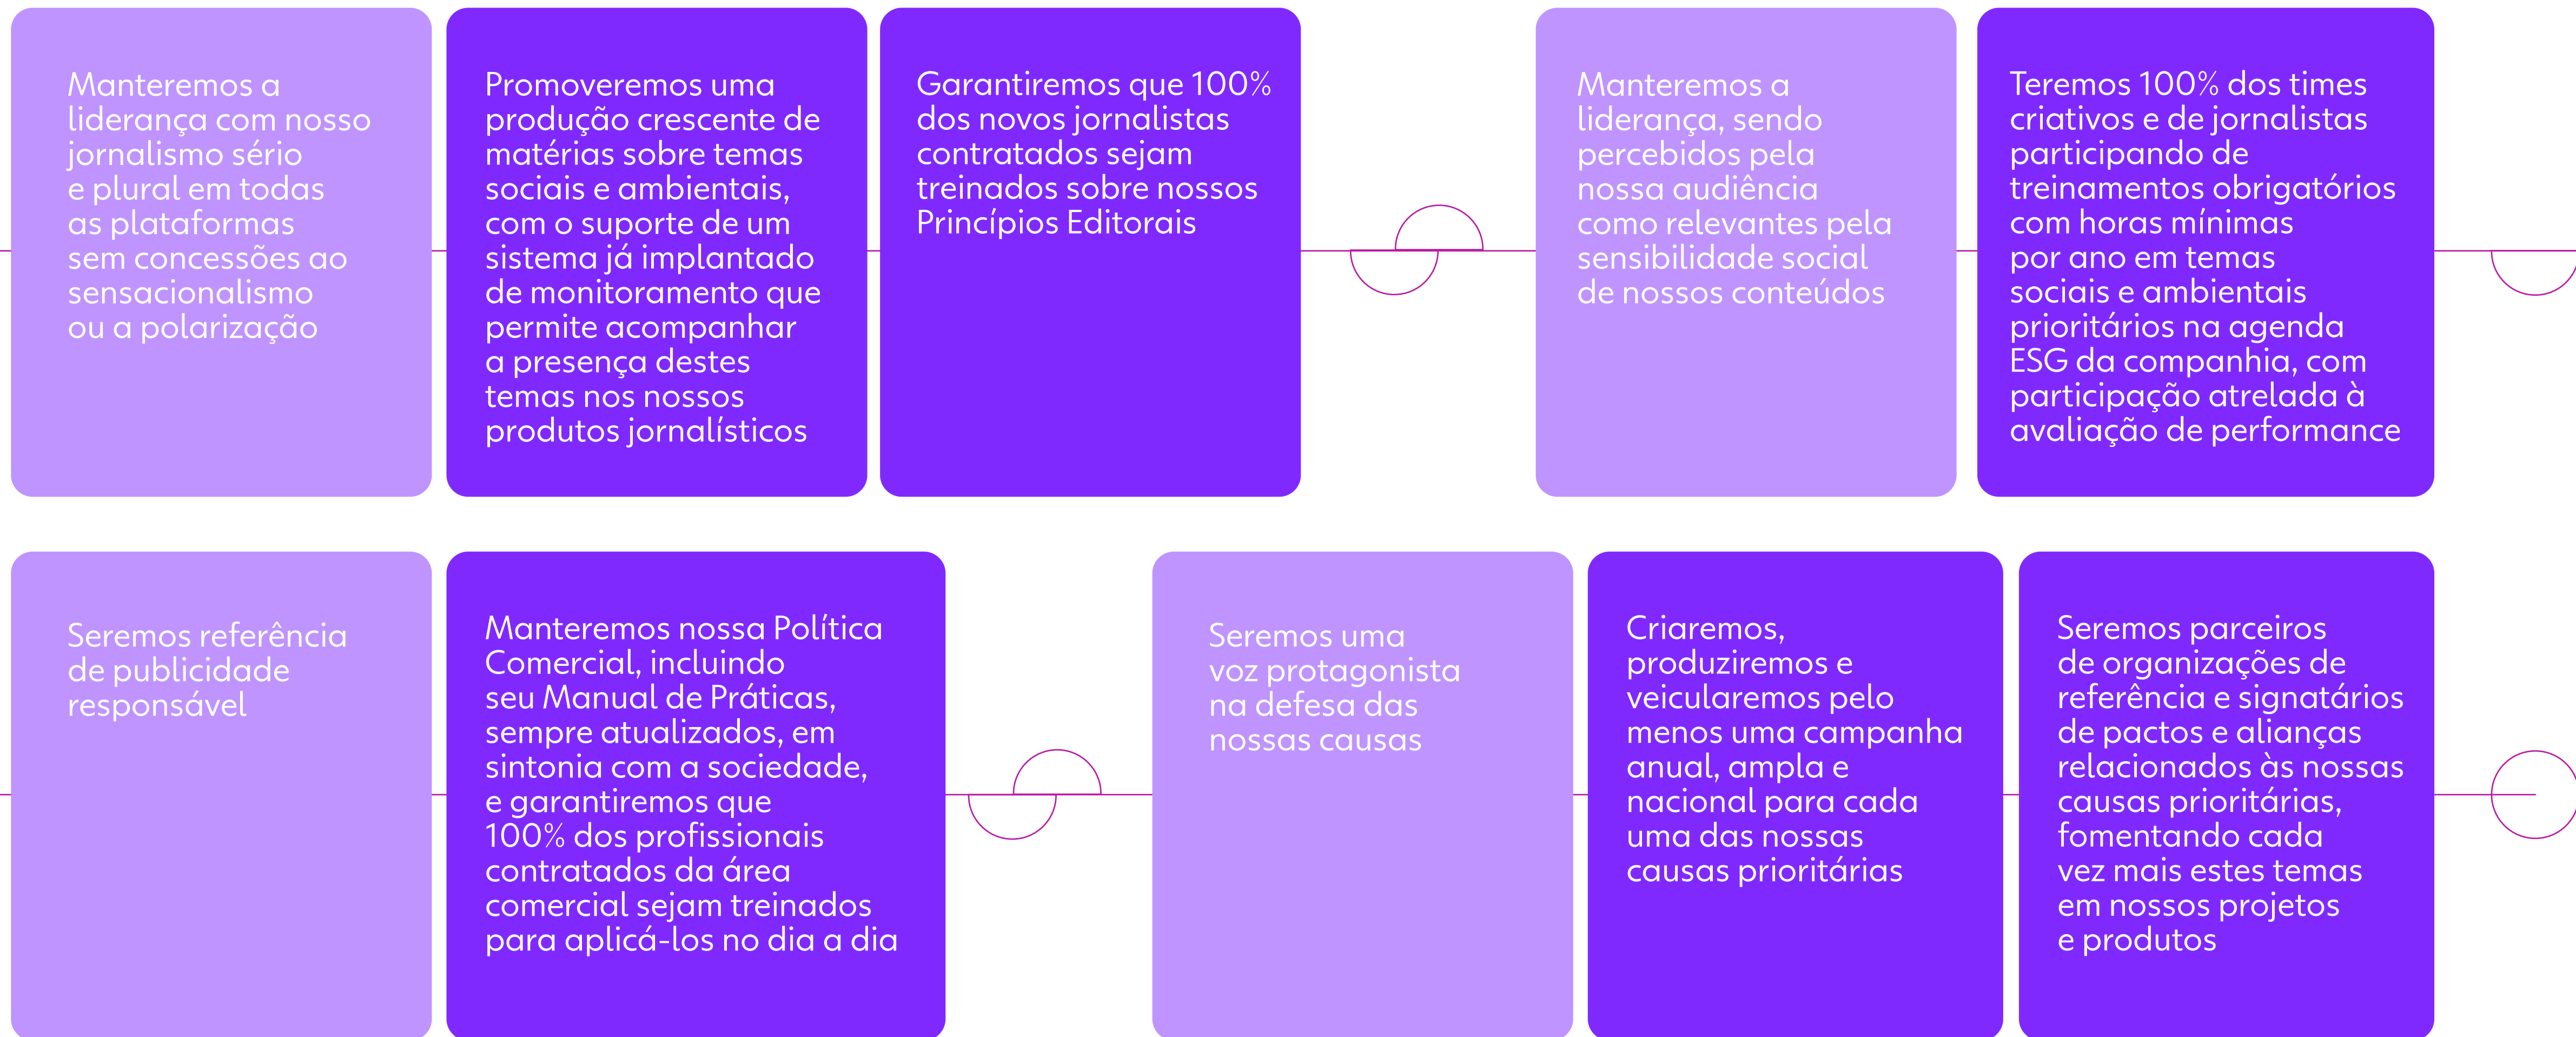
Manteremos a liderança com nosso jornalismo sério e plural em todas as plataformas sem concessões ao sensacionalismo ou a polarização

Promoveremos uma produção crescente de matérias sobre temas sociais e ambientais, com o suporte de um sistema já implantado de monitoramento que permite acompanhar a presença destes temas nos nossos produtos jornalísticos

Garantiremos que 100% dos novos jornalistas contratados sejam treinados sobre nossos Princípios Editorais

Manteremos a liderança, sendo percebidos pela nossa audiência como relevantes pela sensibilidade social de nossos conteúdos

Teremos 100% dos times criativos e de jornalistas participando de treinamentos obrigatórios com horas mínimas por ano em temas sociais e ambientais prioritários na agenda ESG da companhia, com participação atrelada à avaliação de performance

Seremos referência de publicidade responsável

Manteremos nossa Política Comercial, incluindo seu Manual de Práticas, sempre atualizados, em sintonia com a sociedade, e garantiremos que 100% dos profissionais contratados da área comercial sejam treinados para aplicá-los no dia a dia

Seremos uma voz protagonista na defesa das nossas causas

Criaremos, produziremos e veicularemos pelo menos uma campanha anual, ampla e nacional para cada uma das nossas causas prioritárias

Seremos parceiros de organizações de referência e signatários de pactos e alianças relacionados às nossas causas prioritárias, fomentando cada vez mais estes temas em nossos projetos e produtos